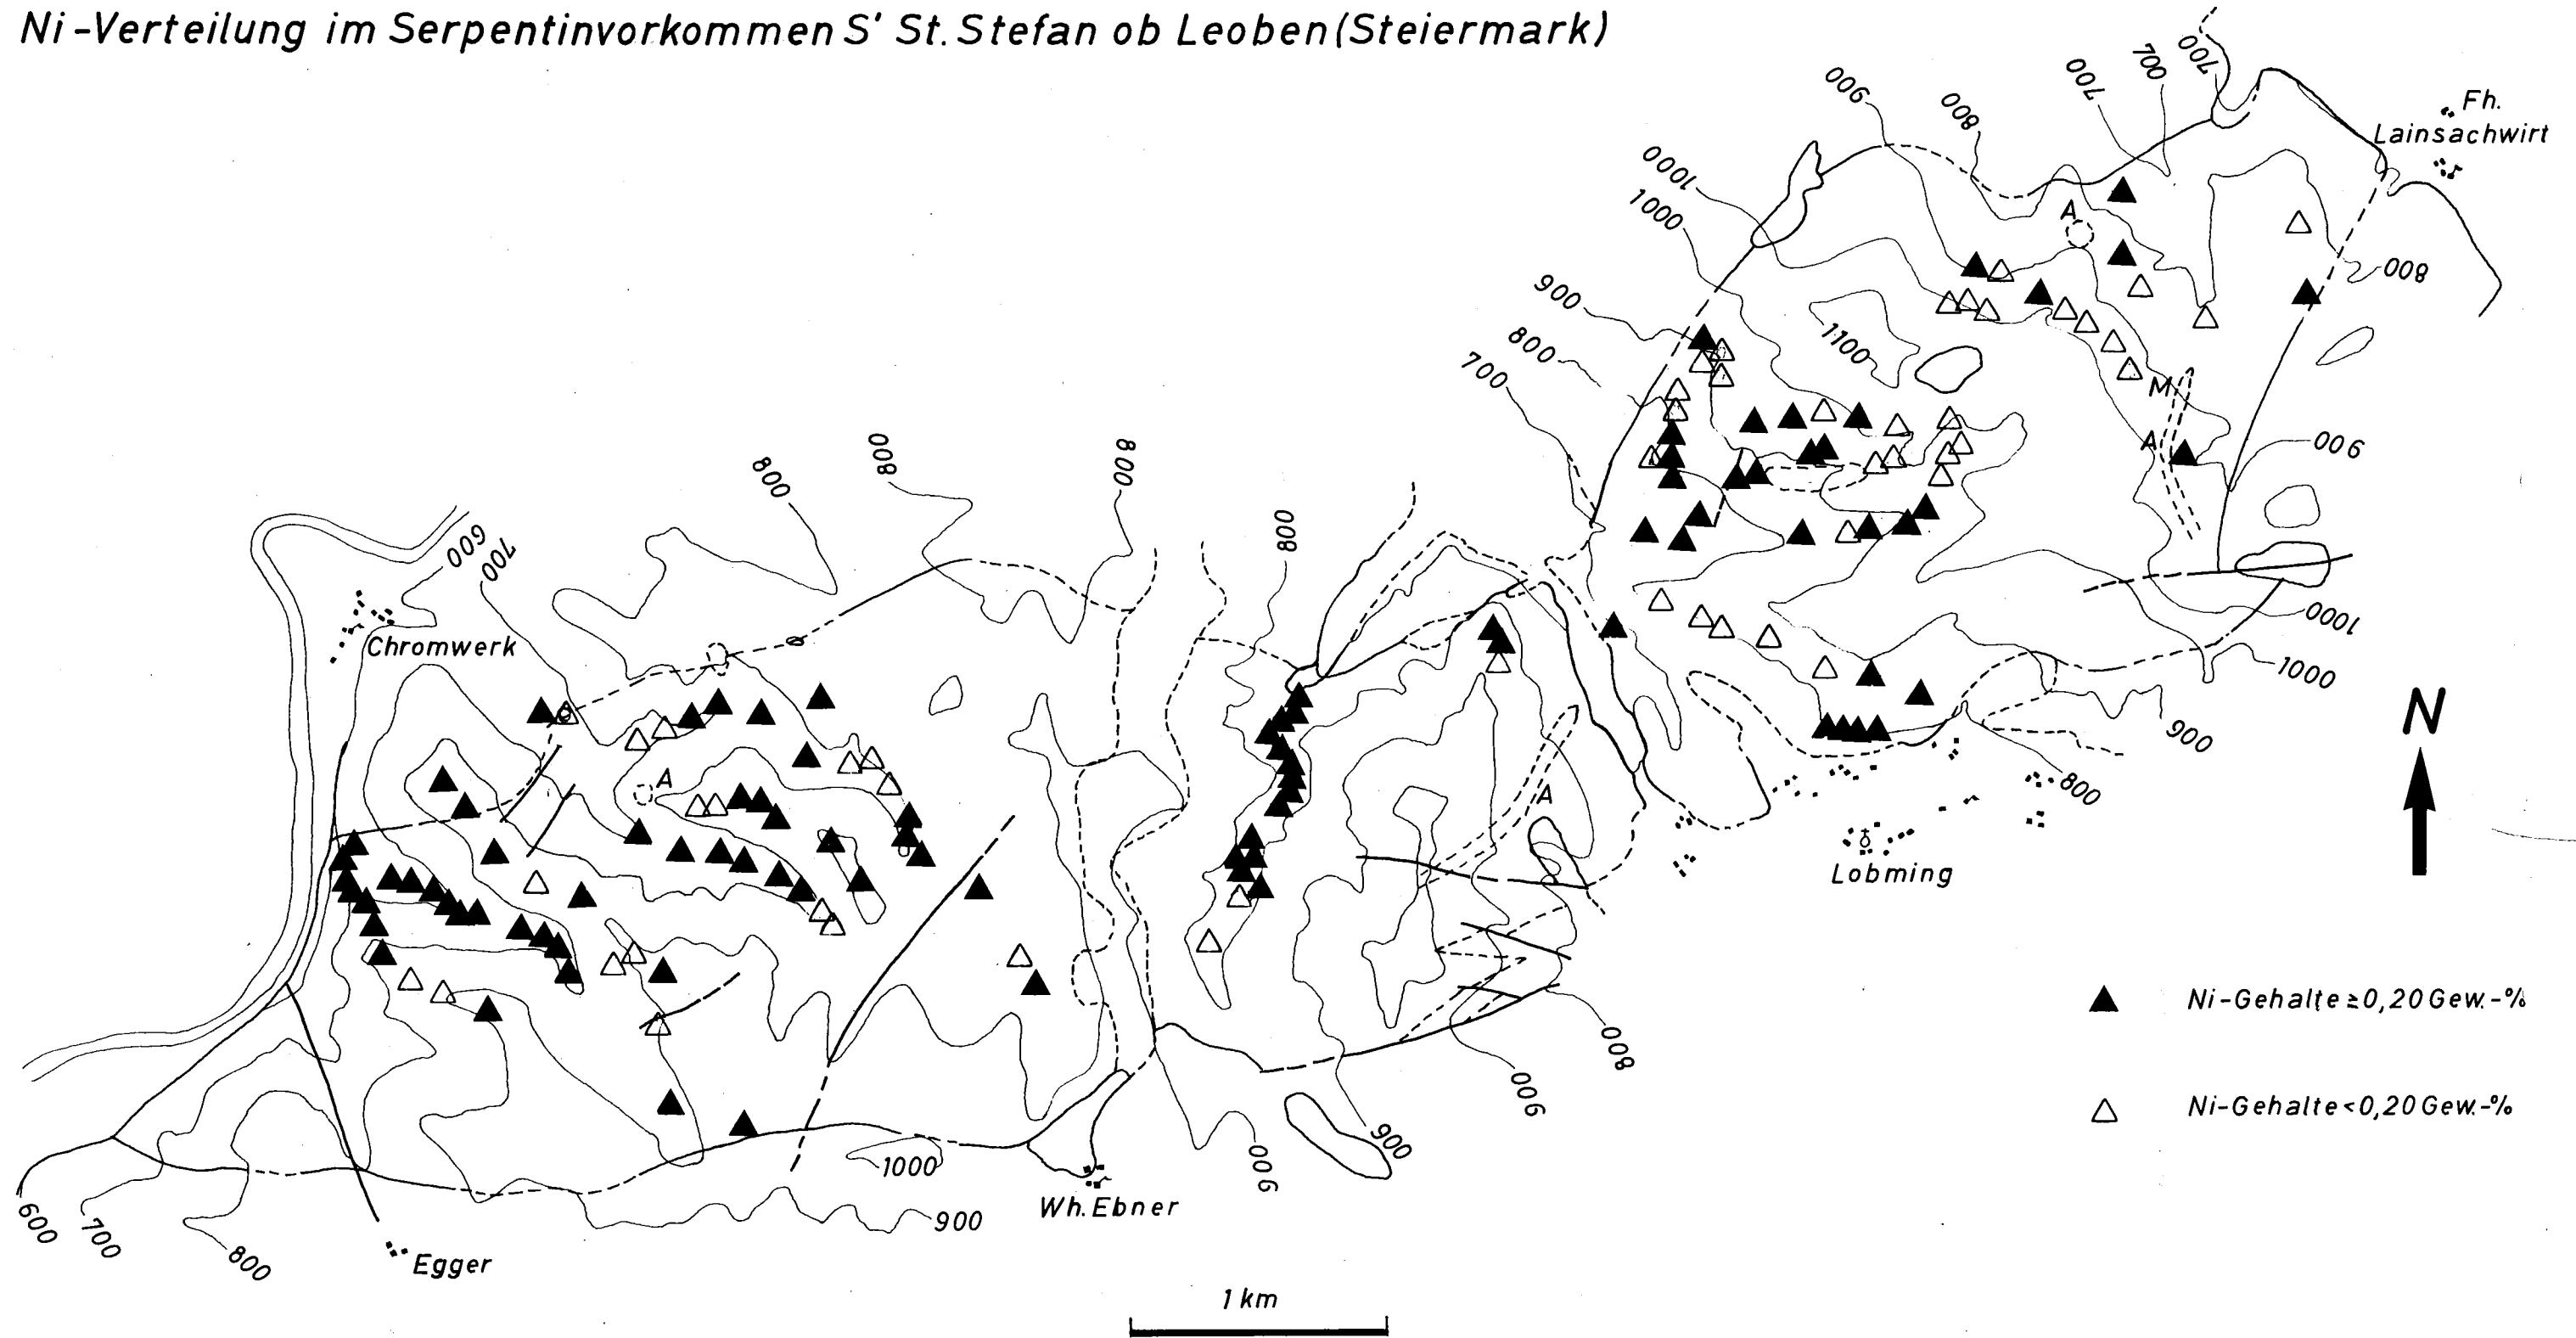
Ni-Verteilung im Serpentinvorkommen S' St. Stefan ob Leoben (Steiermark)

900
800
700
700
700
Fh. Lainsachwirt
1000
1000
1000
A
800
900
800
1100
700
M
A
900
800
800
800
800
600
700
Chromwerk
A
800
1000
1000
900
A
800
Lobming
N
Ni-Gehalte ≥ 0,20 Gew.-%
Ni-Gehalte < 0,20 Gew.-%
800
900
900
900
1000
900
Wh. Ebner
600
700
800
Egger
1 km